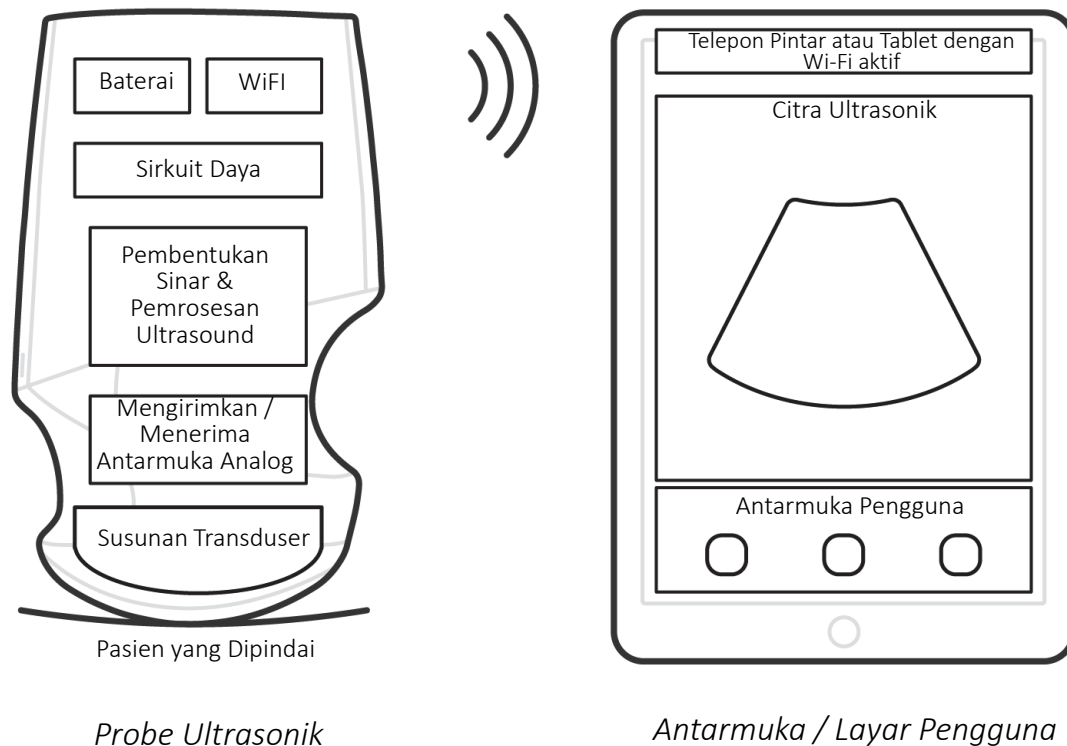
Baterai

WiFI

Sirkuit Daya

Pembentukan Sinar & Pemrosesan Ultrasound

Mengirimkan / Menerima Antarmuka Analog

Susunan Transduser

Pasien yang Dipindai

Probe Ultrasonik

Telepon Pintar atau Tablet dengan Wi-Fi aktif

Citra Ultrasonik

Antarmuka Pengguna

Antarmuka / Layar Pengguna